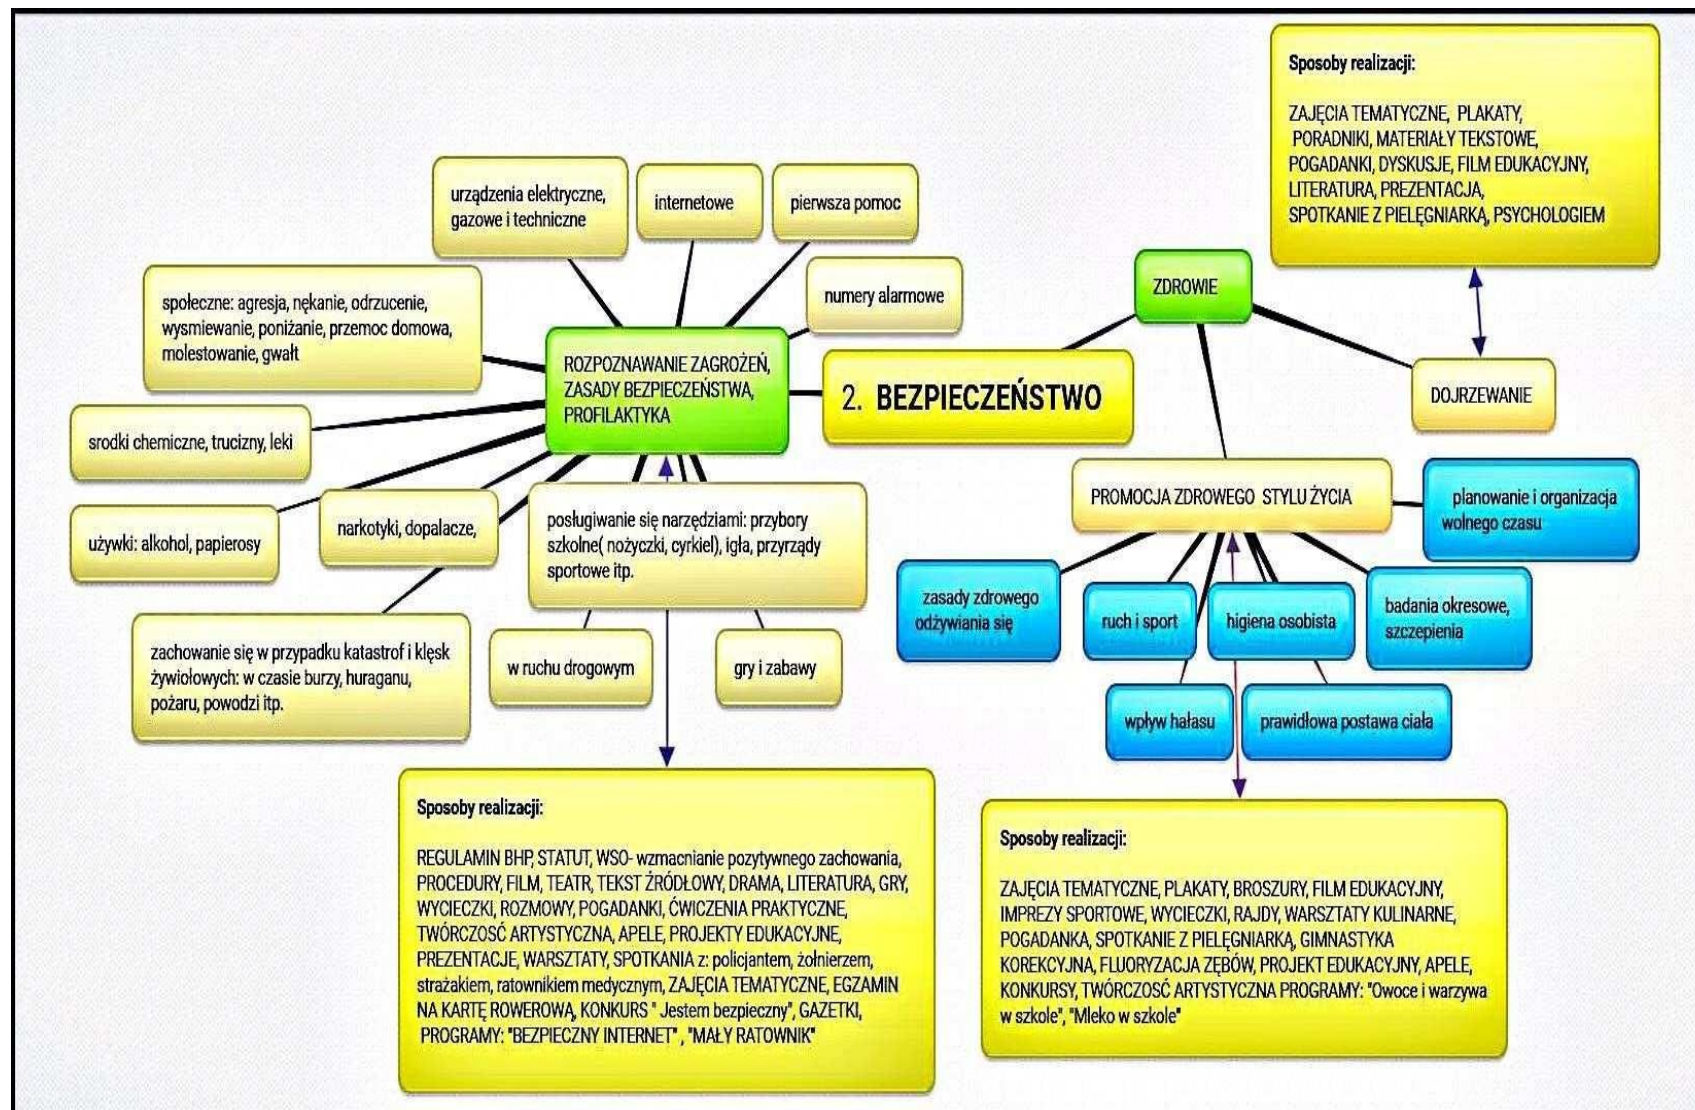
Sposoby realizacji:

ZAJĘCIA TEMATYCZNE, PLAKATY, PORADNIKI, MATERIAŁY TEKSTOWE, POGADANKI, DYSKUSJE, FILM EDUKACYJNY, LITERATURA, PREZENTACJA, SPOTKANIE Z PIELĘGNIARKĄ, PSYCHOLOGIEM

urządzenia elektryczne, gazowe i techniczne

internetowe

pierwsza pomoc

numery alarmowe

społeczne: agresja, nękanie, odrzucenie, wysmiewanie, poniżanie, przemoc domowa, molestowanie, gwałt

ROZPOZNAWANIE ZAGROŻEŃ, ZASADY BEZPIECZEŃSTWA, PROFILAKTYKA

2. BEZPIECZEŃSTWO

ZDROWIE

DOJRZEWANIE

srodki chemiczne, trucizny, leki

używki: alkohol, papierosy

narkotyki, dopalacze,

posługiwanie się narzędziami: przybory szkolne( nożyczki, cyrkiel), igła, przyrządy sportowe itp.

zachowanie się w przypadku katastrof i klęsk żywiołowych: w czasie burzy, huraganu, pożaru, powodzi itp.

w ruchu drogowym

gry i zabawy

PROMOCJA ZDROWEGO STYLU ŻYCIA

planowanie i organizacja wolnego czasu

zasady zdrowego odżywiania się

ruch i sport

higiena osobista

badania okresowe, szczepienia

wpływ hałasu

prawidłowa postawa ciała

Sposoby realizacji:

REGULAMIN BHP, STATUT, WSO- wzmacnianie pozytywnego zachowania, PROCEDURY, FILM, TEATR, TEKST ŹRÓDŁOWY, DRAMA, LITERATURA, GRY, WYCIECZKI, ROZMOWY, POGADANKI, ĆWICZENIA PRAKTYCZNE, TWÓRCZOŚĆ ARTYSTYCZNA, APELE, PROJEKTY EDUKACYJNE, PREZENTACJE, WARSZTATY, SPOTKANIA z: policjantem, żołnierzem, strażakiem, ratownikiem medycznym, ZAJĘCIA TEMATYCZNE, EGZAMIN NA KARTĘ ROWEROWĄ, KONKURS " Jestem bezpieczny", GAZETKI, PROGRAMY: "BEZPIECZNY INTERNET" , "MAŁY RATOWNIK"

Sposoby realizacji:

ZAJĘCIA TEMATYCZNE, PLAKATY, BROSZURY, FILM EDUKACYJNY, IMPREZY SPORTOWE, WYCIECZKI, RAJDY, WARSZTATY KULINARNE, POGADANKA, SPOTKANIE Z PIELĘGNIARKĄ, GIMNASTYKA KOREKCYJNA, FLUORYZACJA ZĘBÓW, PROJEKT EDUKACYJNY, APELE, KONKURSY, TWÓRCZOŚĆ ARTYSTYCZNA PROGRAMY: "Owoce i warzywa w szkole", "Mleko w szkole"